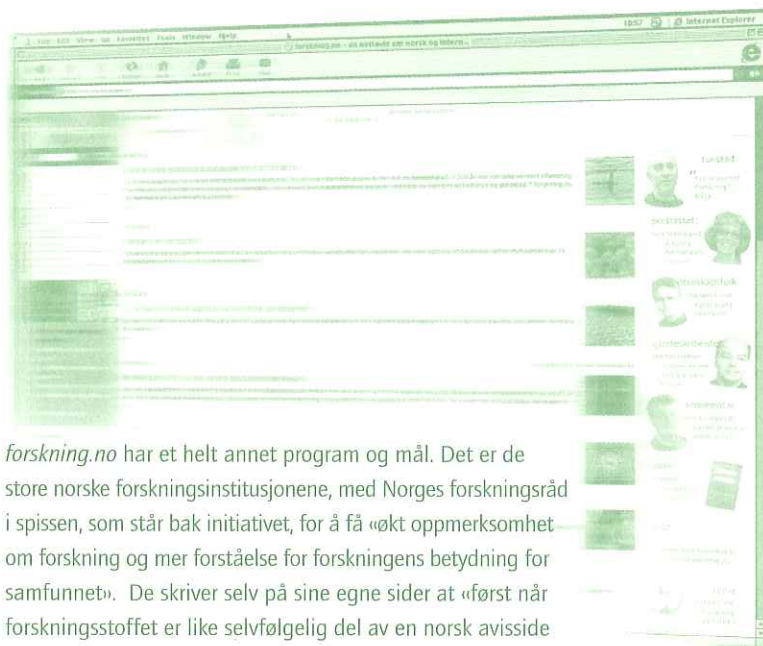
18:57 Internet Explorer

File Edit View Go Favorites Tools Window Help

forskning.no – en nettavis om norsk og internasjonal forskning

forskning.no har et helt annet program og mål. Det er de store norske forskningsinstitusjonene, med Norges forskningsråd i spissen, som står bak initiativet, for å få «økt oppmerksomhet om forskning og mer forståelse for forskningens betydning for samfunnet». De skriver selv på sine egne sider at «først når forskningsstoffet er like selvfølgelig del av en norsk avisside